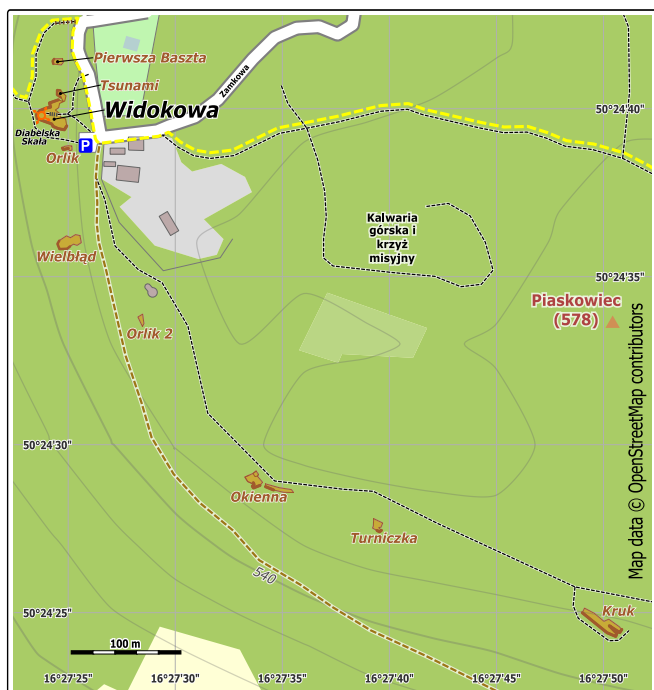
Pierwsza Baszta
Zamkowa
Tsunami
Widokowa
Diabelska Skała
P
Orlik
50°24'40"
Kalwaria górska i krzyż misyjny
Wielbłąd
50°24'35"
Piaskowiec (578)
Orlik 2
Map data © OpenStreetMap contributors
50°24'30"
Okienna
Turniczka
540
50°24'25"
Kruk
100 m
16°27'25"
16°27'30"
16°27'35"
16°27'40"
16°27'45"
16°27'50"